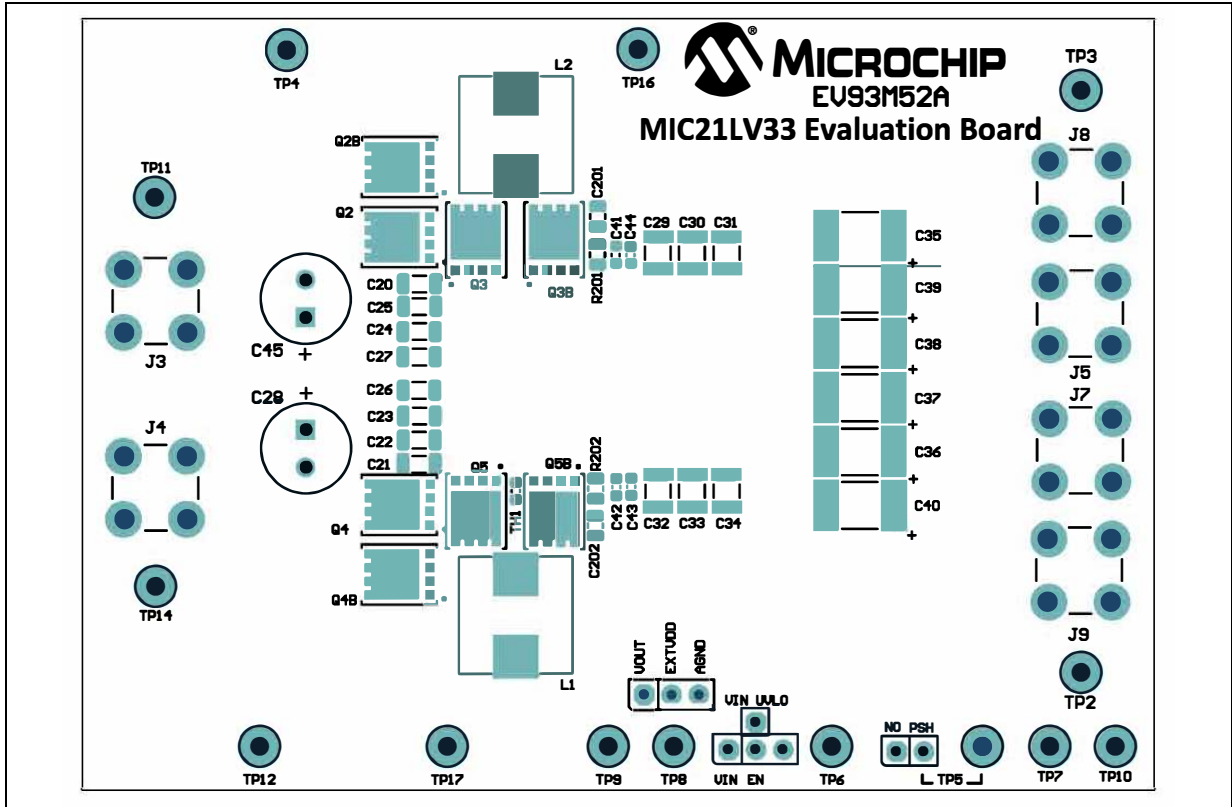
TP4
TP16
MICROCHIP
EV93M52A
MIC21LV33 Evaluation Board
TP3
L2
J8
TP11
Q2B
Q2
C201
C41
C44
C29
C30
C31
C35
Q3
Q3B
R201
C39
C20
C25
C24
C27
C38
C45
J3
J5
C28
C26
C23
C22
C21
C37
J7
J4
C36
Q5
Q5B
R202
TH1
C42
C43
C32
C33
C34
C40
Q4
C202
Q4B
TP14
J9
L1
VOUT
EXTVDD
AGND
TP2
VIN
UVLO
NO
PSH
TP12
TP17
TP9
TP8
VIN
EN
TP6
TP5
TP7
TP10